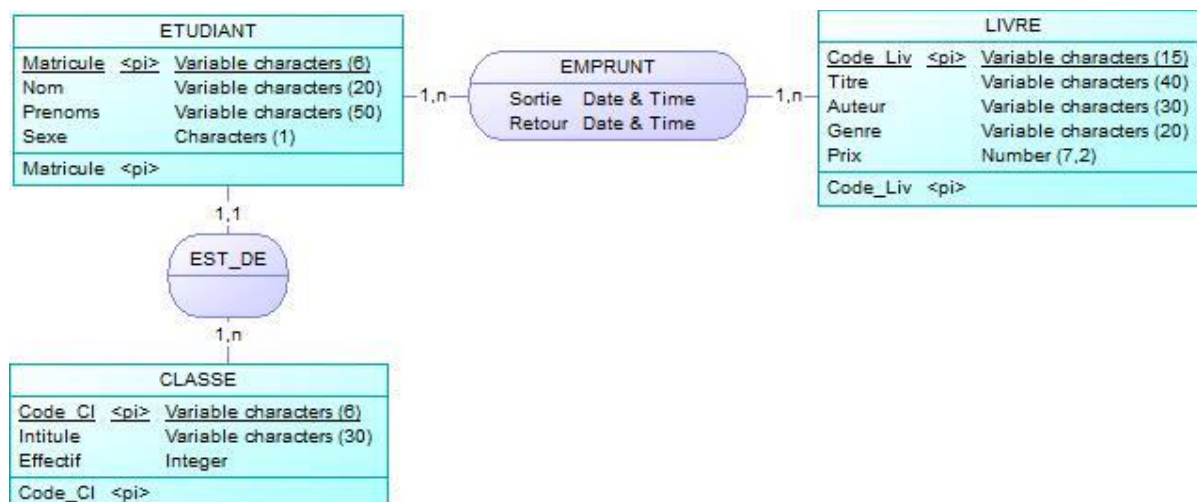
ETUDIANT

| Matricule | <pi> | Variable characters (6) |
|---|---|---|
| Nom | | Variable characters (20) |
| Prenoms | | Variable characters (50) |
| Sexe | | Characters (1) |

Matricule <pi>

1,n

EMPRUNT

Sortie Date & Time
Retour Date & Time

1,n

LIVRE

| Code_Liv | <pi> | Variable characters (15) |
|---|---|---|
| Titre | | Variable characters (40) |
| Auteur | | Variable characters (30) |
| Genre | | Variable characters (20) |
| Prix | | Number (7,2) |

Code_Liv <pi>

1,1

EST_DE

1,n

CLASSE

| Code_Cl | <pi> | Variable characters (6) |
|---|---|---|
| Intitule | | Variable characters (30) |
| Effectif | | Integer |

Code_Cl <pi>